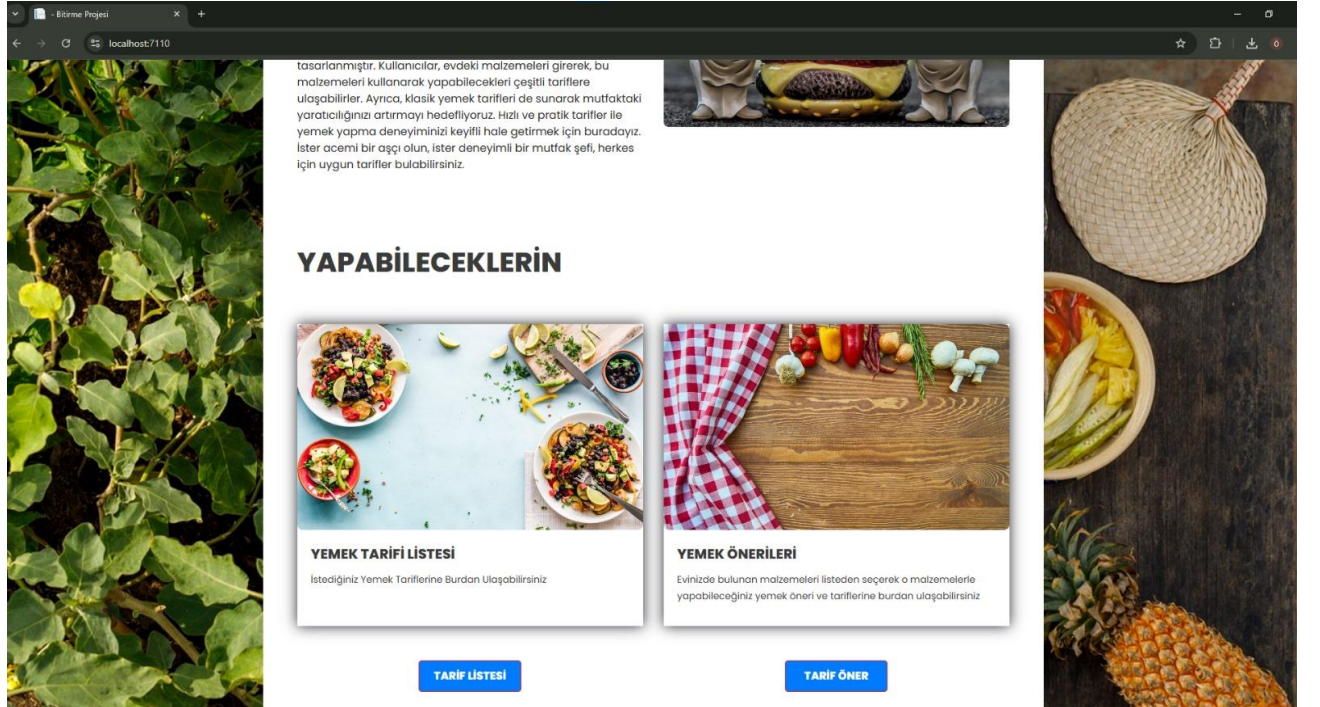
- Bitirme Projesi

localhost:7110

tasarlanmıştır. Kullanıcılar, evdeki malzemeleri girerek, bu malzemeleri kullanarak yapabilecekleri çeşitli tariflere ulaşabilirler. Ayrıca, klasik yemek tarifleri de sunarak mutfaktaki yaratıcılığınızı artırmayı hedefliyoruz. Hızlı ve pratik tarifler ile yemek yapma deneyiminizi keyifli hale getirmek için buradayız. İster acemi bir aşçı olun, ister deneyimli bir mutfak şefi, herkes için uygun tarifler bulabilirsiniz.

YAPABİLECEKLERİN

YEMEK TARİFİ LİSTESİ

İstediğiniz Yemek Tariflerine Burdan Ulaşabilirsiniz

YEMEK ÖNERİLERİ

Evinizde bulunan malzemeleri listeden seçerek o malzemelerle yapabileceğiniz yemek öneri ve tariflerine burdan ulaşabilirsiniz

TARİF LİSTESİ

TARİF ÖNER